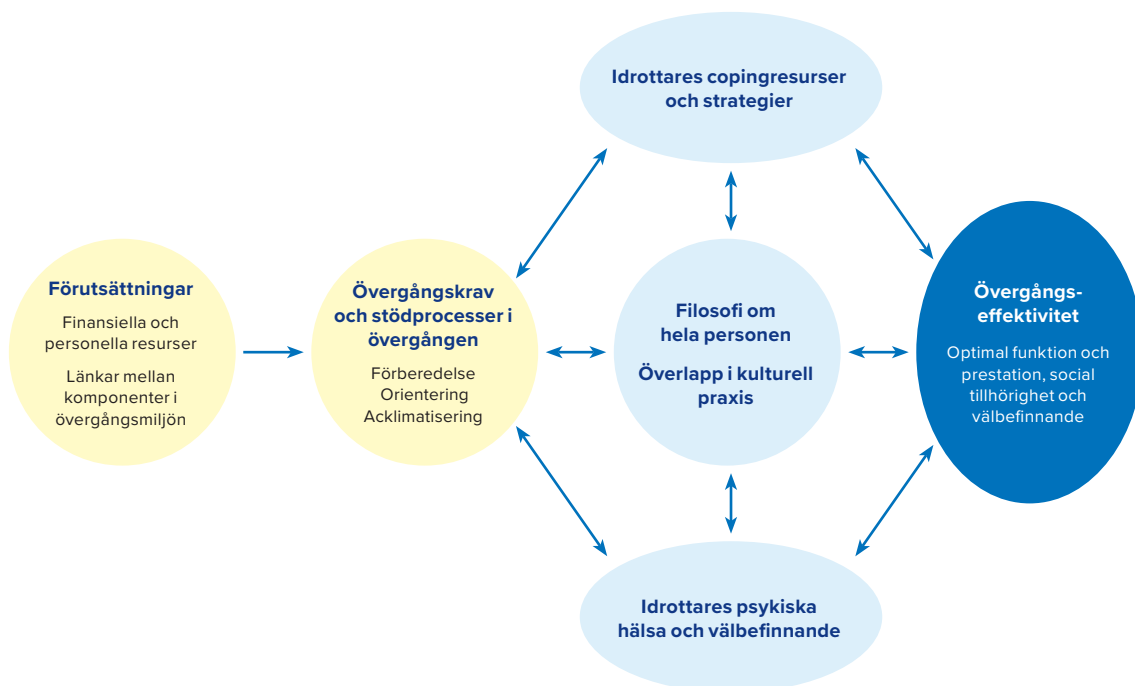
Idrottares copingresurser och strategier

Förutsättningar

Finansiella och personella resurser

Länkar mellan komponenter i övergångsmiljön

Övergångskrav och stödprocesser i övergången

Förberedelse
Orientering
Acklimatisering

Filosofi om hela personen

Överlapp i kulturell praxis

Övergångs-effektivitet

Optimal funktion och prestation, social tillhörighet och välbefinnande

Idrottares psykiska hälsa och välbefinnande